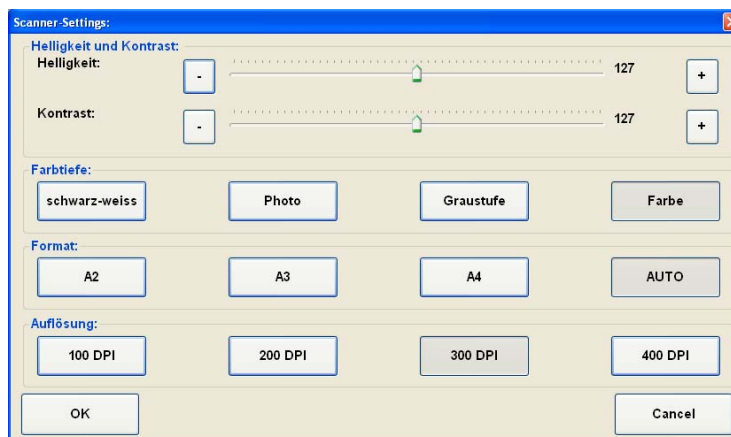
Scanner-Settings:

Helligkeit und Kontrast:

Helligkeit:

-

127

+

Kontrast:

-

127

+

Farbtiefe:

schwarz-weiss

Photo

Graustufe

Farbe

Format:

A2

A3

A4

AUTO

Auflösung:

100 DPI

200 DPI

300 DPI

400 DPI

OK

Cancel